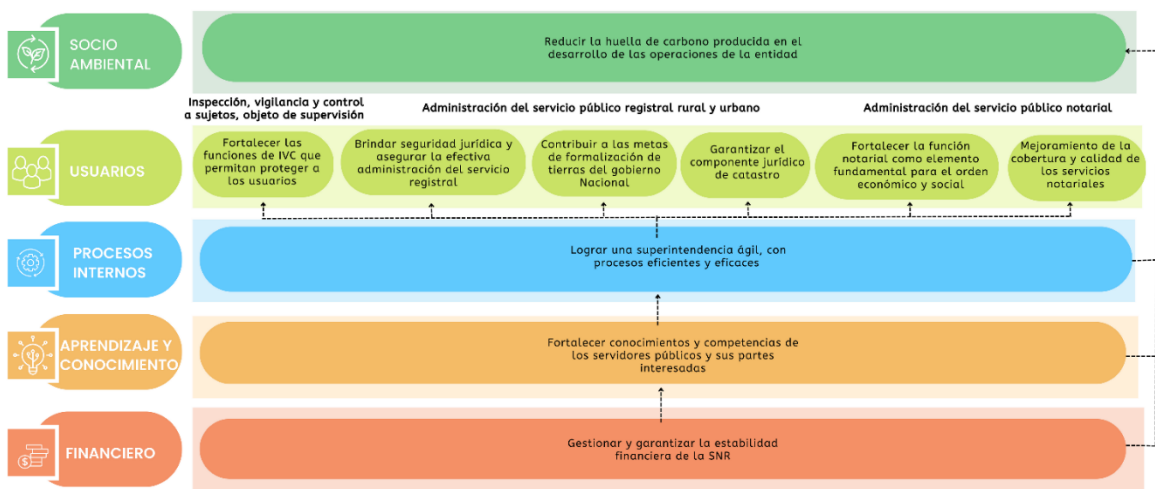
SOCIO AMBIENTAL

Reducir la huella de carbono producida en el desarrollo de las operaciones de la entidad

Inspección, vigilancia y control a sujetos, objeto de supervisión

Administración del servicio público registral rural y urbano

Administración del servicio público notarial

USUARIOS

Fortalecer las funciones de IVC que permitan proteger a los usuarios

Brindar seguridad jurídica y asegurar la efectiva administración del servicio registral

Contribuir a las metas de formalización de tierras del gobierno Nacional

Garantizar el componente jurídico de catastro

Fortalecer la función notarial como elemento fundamental para el orden económico y social

Mejoramiento de la cobertura y calidad de los servicios notariales

PROCESOS INTERNOS

Lograr una superintendencia ágil, con procesos eficientes y eficaces

APRENDIZAJE Y CONOCIMIENTO

Fortalecer conocimientos y competencias de los servidores públicos y sus partes interesadas

FINANCIERO

Gestionar y garantizar la estabilidad financiera de la SNR